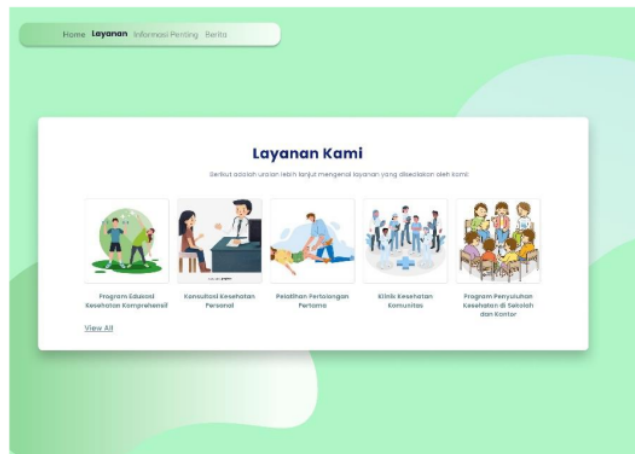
Home Layanan Informasi Penting Berita

Layanan Kami

Berikut adalah uraian lebih lanjut mengenai layanan yang disediakan oleh kami:

Program Edukasi Kesehatan Komprehensif

Konsultasi Kesehatan Personal

Pelatihan Pertolongan Pertama

Klinik Kesehatan Komunitas

Program Penyuluhan Kesehatan di Sekolah dan Kantor

View All